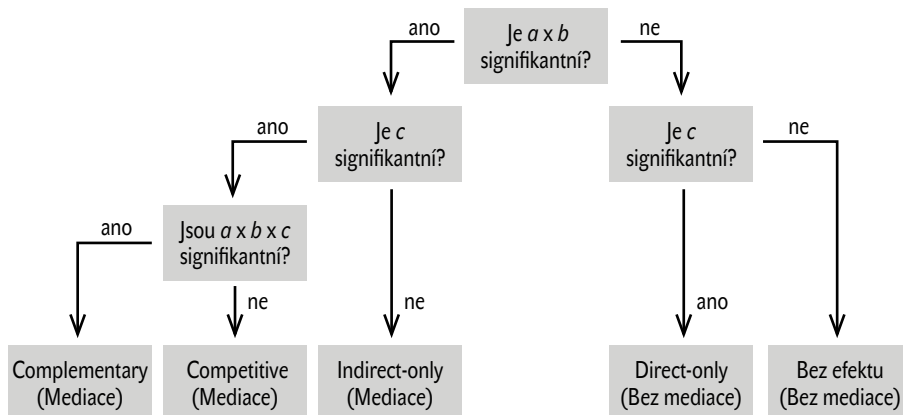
Je $a \times b$ signifikantní?

ano

ne

Je $c$ signifikantní?

ano

Je $c$ signifikantní?

ne

Jsou $a \times b \times c$ signifikantní?

ano

ne

ne

ano

Complementary (Mediace)

Competitive (Mediace)

Indirect-only (Mediace)

Direct-only (Bez mediace)

Bez efektu (Bez mediace)